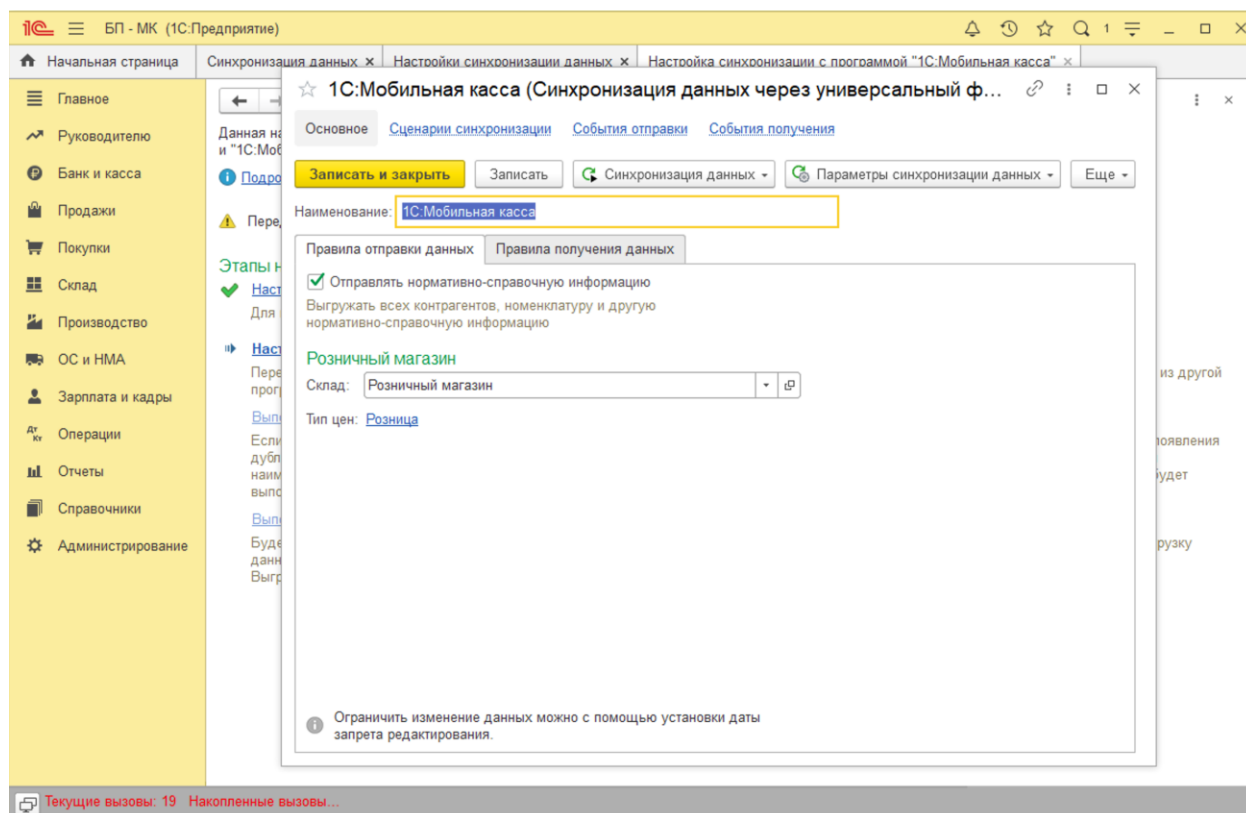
1С БП - МК (1С:Предприятие)

Начальная страница | Синхронизация данных × | Настройки синхронизации данных × | Настройка синхронизации с программой "1С:Мобильная касса" ×

Главное
Руководителю
Банк и касса
Продажи
Покупки
Склад
Производство
ОС и НМА
Зарплата и кадры
Операции
Отчеты
Справочники
Администрирование

Данная на
и "1С:Моб
Подро
Пере
Этапы н
Наст
Для
Наст
Пере
прог
Вып
Если
дубл
наим
вып
Вып
Буде
данн
Выгр

из другой
появления
будет
рузку

☆ 1С:Мобильная касса (Синхронизация данных через универсальный ф...

Основное | Сценарии синхронизации | События отправки | События получения

Записать и закрыть | Записать | Синхронизация данных | Параметры синхронизации данных | Еще

Наименование: 1С:Мобильная касса

Правила отправки данных | Правила получения данных

Отправлять нормативно-справочную информацию
Выгружать всех контрагентов, номенклатуру и другую нормативно-справочную информацию

Розничный магазин
Склад: Розничный магазин
Тип цен: Розница

Ограничить изменение данных можно с помощью установки даты запрета редактирования.

Текущие вызовы: 19 Накопленные вызовы...